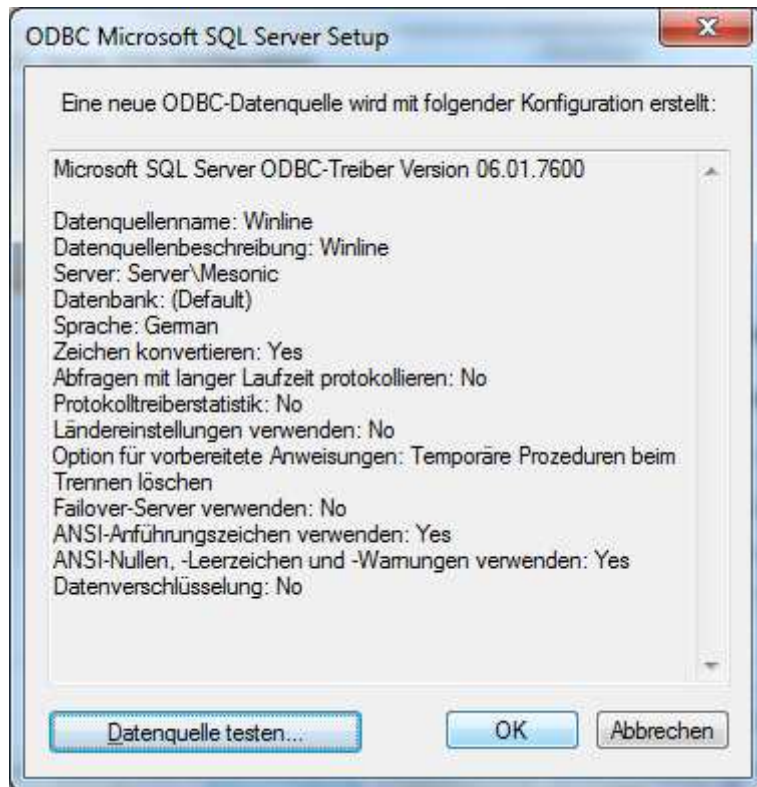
ODBC Microsoft SQL Server Setup

Eine neue ODBC-Datenquelle wird mit folgender Konfiguration erstellt:

Microsoft SQL Server ODBC-Treiber Version 06.01.7600

Datenquellenname: Winline
Datenquellenbeschreibung: Winline
Server: Server\Mesonic
Datenbank: (Default)
Sprache: German
Zeichen konvertieren: Yes
Abfragen mit langer Laufzeit protokollieren: No
Protokolltreiberstatistik: No
Ländereinstellungen verwenden: No
Option für vorbereitete Anweisungen: Temporäre Prozeduren beim Trennen löschen
Failover-Server verwenden: No
ANSI-Anführungszeichen verwenden: Yes
ANSI-Nullen, -Leerzeichen und -Warnungen verwenden: Yes
Datenverschlüsselung: No

Datenquelle testen...
OK
Abbrechen